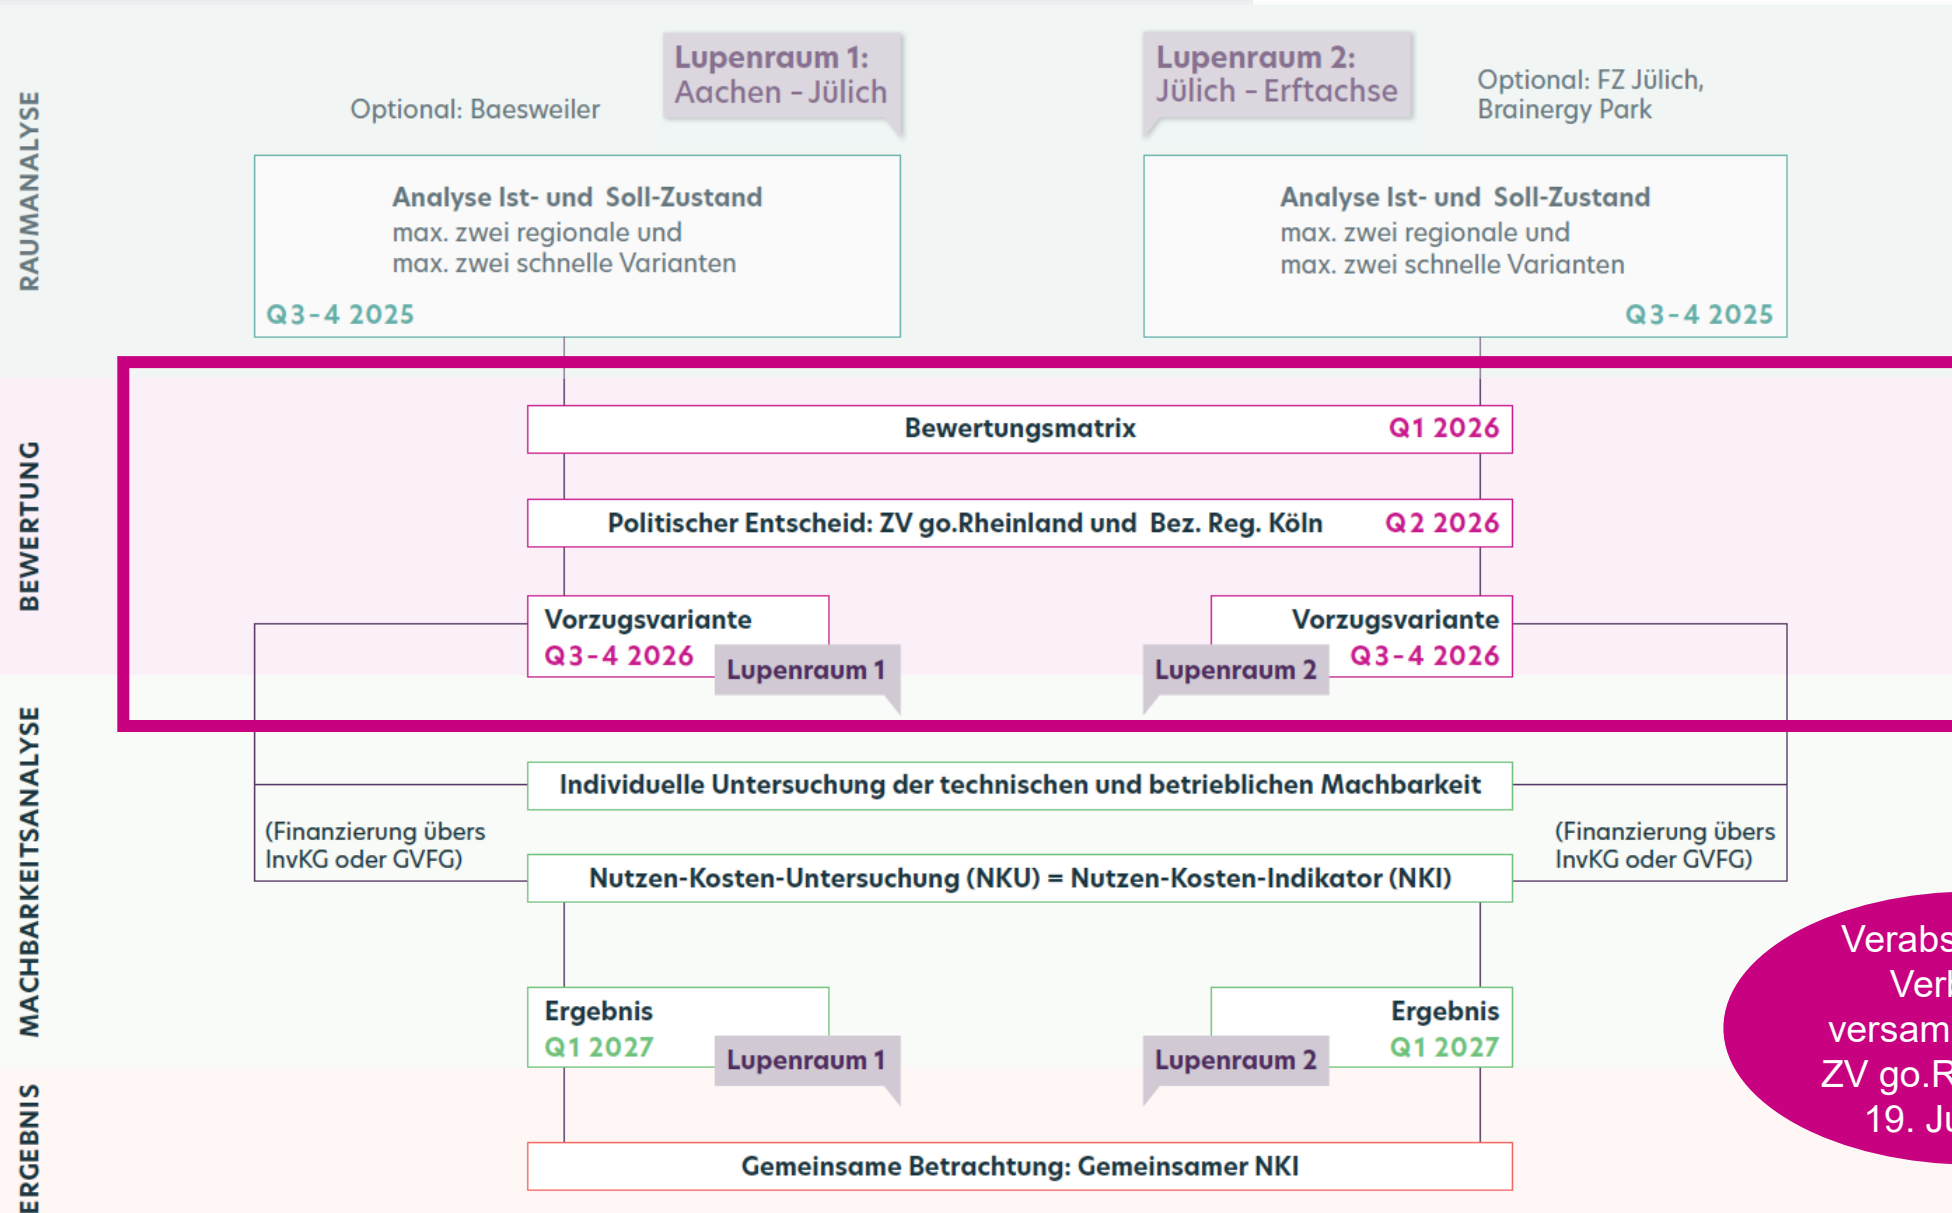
RAUMANALYSE

Optional: Baesweiler

Lupenraum 1:
Aachen - Jülich

Lupenraum 2:
Jülich - Erftachse

Optional: FZ Jülich, Brainergy Park

Analyse Ist- und Soll-Zustand
max. zwei regionale und
max. zwei schnelle Varianten

Q3-4 2025

Analyse Ist- und Soll-Zustand
max. zwei regionale und
max. zwei schnelle Varianten

Q3-4 2025

BEWERTUNG

Bewertungsmatrix Q1 2026

Politischer Entscheid: ZV go.Rheinland und Bez. Reg. Köln Q2 2026

Vorzugsvariante
Q3-4 2026
Lupenraum 1

Vorzugsvariante
Q3-4 2026
Lupenraum 2

MACHBARKEITSANALYSE

Individuelle Untersuchung der technischen und betrieblichen Machbarkeit

(Finanzierung übers InvKG oder GVFG)

(Finanzierung übers InvKG oder GVFG)

Nutzen-Kosten-Untersuchung (NKU) = Nutzen-Kosten-Indikator (NKI)

Ergebnis
Q1 2027
Lupenraum 1

Ergebnis
Q1 2027
Lupenraum 2

ERGEBNIS

Gemeinsame Betrachtung: Gemeinsamer NKI

Verabs
Verl
versam
ZV go.R
19. Ju